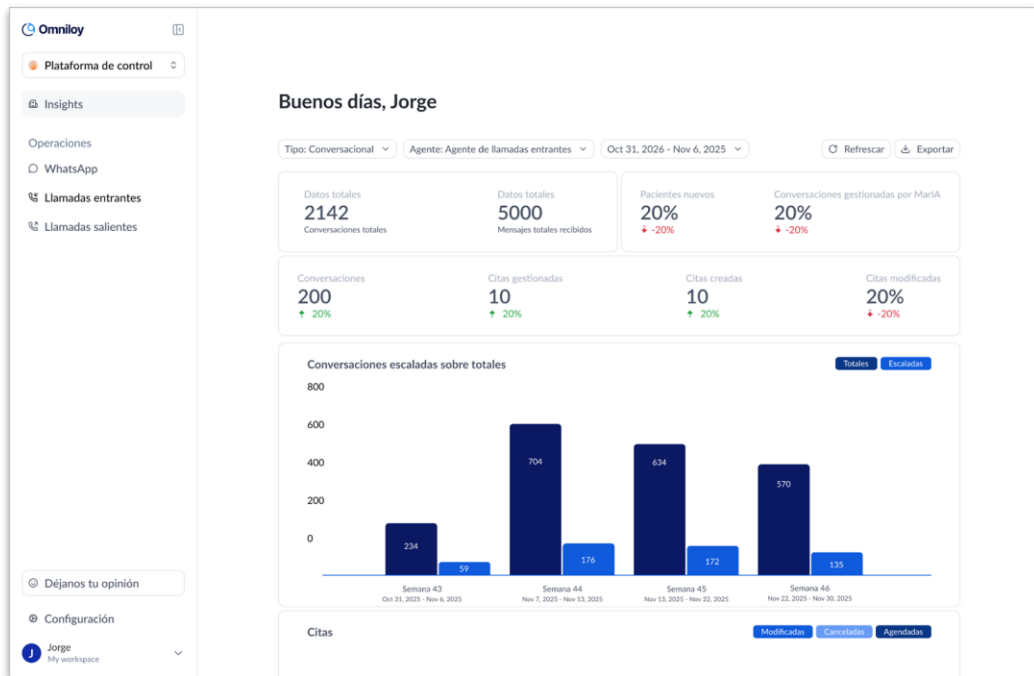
Omniloy

Plataforma de control

Insights

Operaciones

WhatsApp

Llamadas entrantes

Llamadas salientes

Déjanos tu opinión

Configuración

J Jorge
My workspace

Buenos días, Jorge

Tipo: Conversacional | Agente: Agente de llamadas entrantes | Oct 31, 2026 - Nov 6, 2025 | Refrescar | Exportar

Datos totales
2142
Conversaciones totales

Datos totales
5000
Mensajes totales recibidos

Pacientes nuevos
20%
-20%

Conversaciones gestionadas por MarIA
20%
-20%

Conversaciones
200
20%

Citas gestionadas
10
20%

Citas creadas
10
20%

Citas modificadas
20%
-20%

Conversaciones escaladas sobre totales

Totales | Escaladas

800
600
400
200
0

234
59
704
176
634
172
570
135

Semana 43
Oct 31, 2025 - Nov 6, 2025

Semana 44
Nov 7, 2025 - Nov 13, 2025

Semana 45
Nov 13, 2025 - Nov 22, 2025

Semana 46
Nov 22, 2025 - Nov 30, 2025

Citas

Modificadas | Canceladas | Agendadas